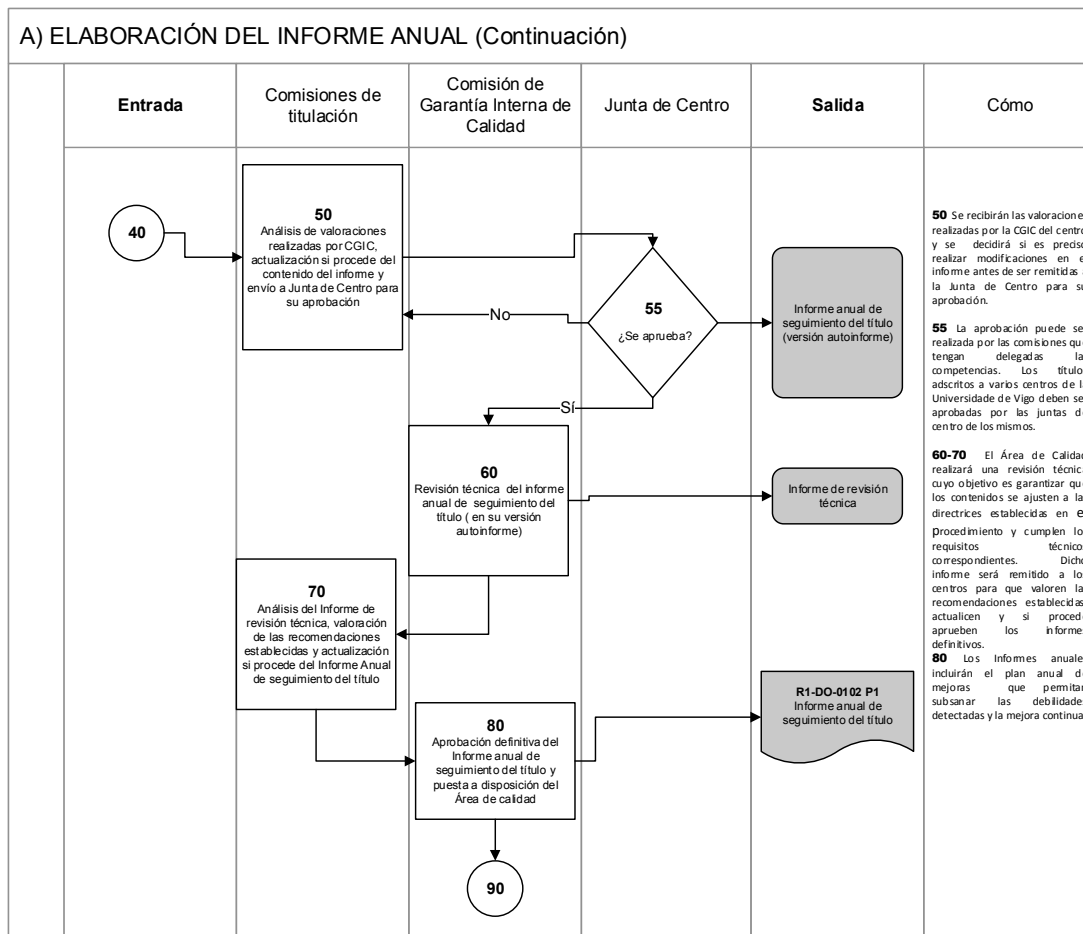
A) ELABORACIÓN DEL INFORME ANUAL (Continuación)

| Entrada | Comisiones de titulación | Comisión de Garantía Interna de Calidad | Junta de Centro | Salida | Cómo |
|---|---|---|---|---|---|

40

50
Análisis de valoraciones realizadas por CGIC, actualización si procede del contenido del informe y envío a Junta de Centro para su aprobación

No

55
¿Se aprueba?

Informe anual de seguimiento del título (versión autoinforme)

Sí

60
Revisión técnica del informe anual de seguimiento del título ( en su versión autoinforme)

Informe de revisión técnica

70
Análisis del Informe de revisión técnica, valoración de las recomendaciones establecidas y actualización si procede del Informe Anual de seguimiento del título

80
Aprobación definitiva del Informe anual de seguimiento del título y puesta a disposición del Área de calidad

R1-DO-0102 P1
Informe anual de seguimiento del título

90

50 Se recibirán las valoracione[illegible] realizadas por la CGIC del centr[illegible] y se decidirá si es precis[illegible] realizar modificaciones en e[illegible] informe antes de ser remitidas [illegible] la Junta de Centro para s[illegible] aprobación.

55 La aprobación puede se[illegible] realizada por las comisiones qu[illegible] tengan delegadas la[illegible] competencias. Los título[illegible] adscritos a varios centros de l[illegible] Universidade de Vigo deben se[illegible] aprobadas por las juntas d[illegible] centro de los mismos.

60-70 El Área de Calida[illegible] realizará una revisión técnic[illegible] cuyo objetivo es garantizar qu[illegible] los contenidos se ajusten a la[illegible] directrices establecidas en e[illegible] procedimiento y cumplen lo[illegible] requisitos técnico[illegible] correspondientes. Dich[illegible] informe será remitido a lo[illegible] centros para que valoren la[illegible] recomendaciones establecida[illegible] actualicen y si proced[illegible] aprueben los informe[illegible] definitivos.
80 Los Informes anuale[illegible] incluirán el plan anual d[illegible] mejoras que permita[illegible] subsanar las debilidade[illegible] detectadas y la mejora continua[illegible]